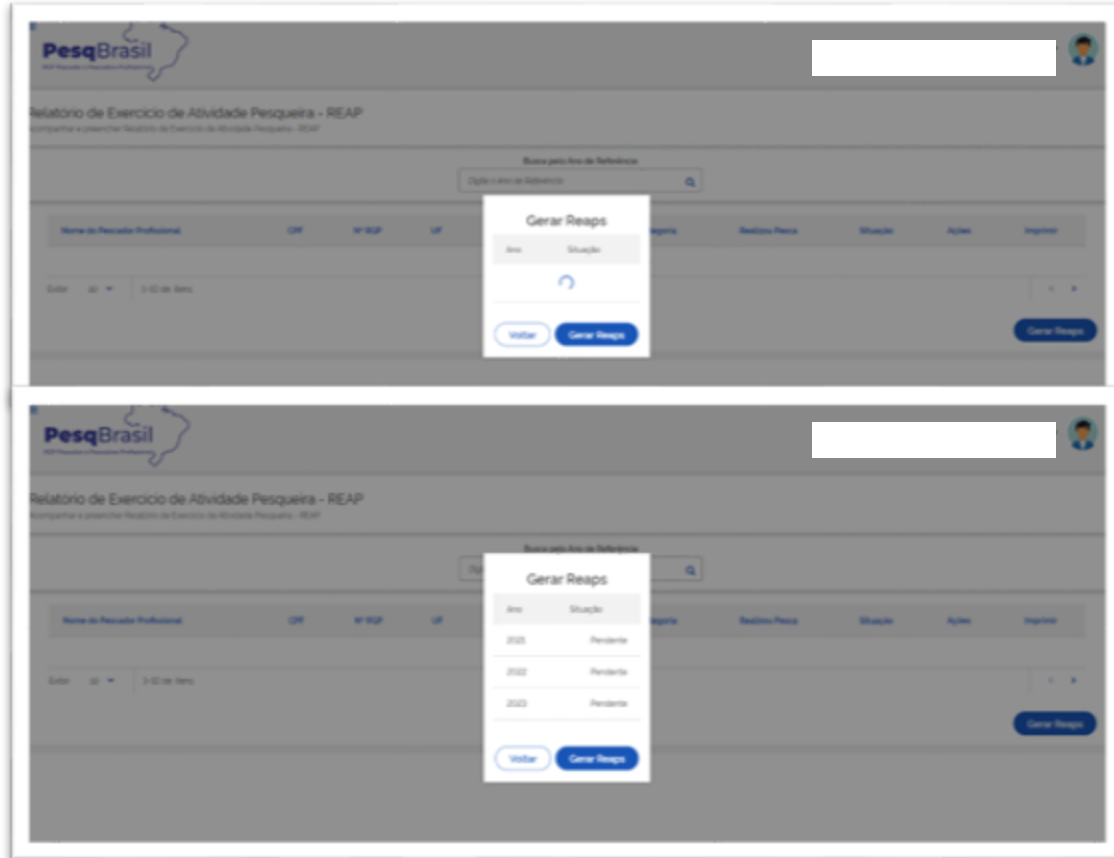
PesqBrasil
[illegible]

Relatorio de Exercicio de Atividade Pesqueira - REAP
Acompanhar e preencher Relatório de Exercício de Atividade Pesqueira - REAP

Busca pelo Ano de Referência
Digite o ano de Referência

| Nome do Pescador Profissional | CPF | Nº RGP | UF | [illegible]egoria | Realizou Pesca | Situação | Ações | Imprimir |
|---|---|---|---|---|---|---|---|---|

Exibir 10 1-10 de itens

Gerar Reaps

Gerar Reaps

| Ano | Situação |
|---|---|

Voltar Gerar Reaps

PesqBrasil
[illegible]

Relatorio de Exercicio de Atividade Pesqueira - REAP
Acompanhar e preencher Relatório de Exercício de Atividade Pesqueira - REAP

Busca pelo Ano de Referência

| Nome do Pescador Profissional | CPF | Nº RGP | UF | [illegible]egoria | Realizou Pesca | Situação | Ações | Imprimir |
|---|---|---|---|---|---|---|---|---|

Exibir 10 1-10 de itens

Gerar Reaps

Gerar Reaps

| Ano | Situação |
|---|---|
| 2021 | Pendente |
| 2022 | Pendente |
| 2023 | Pendente |

Voltar Gerar Reaps